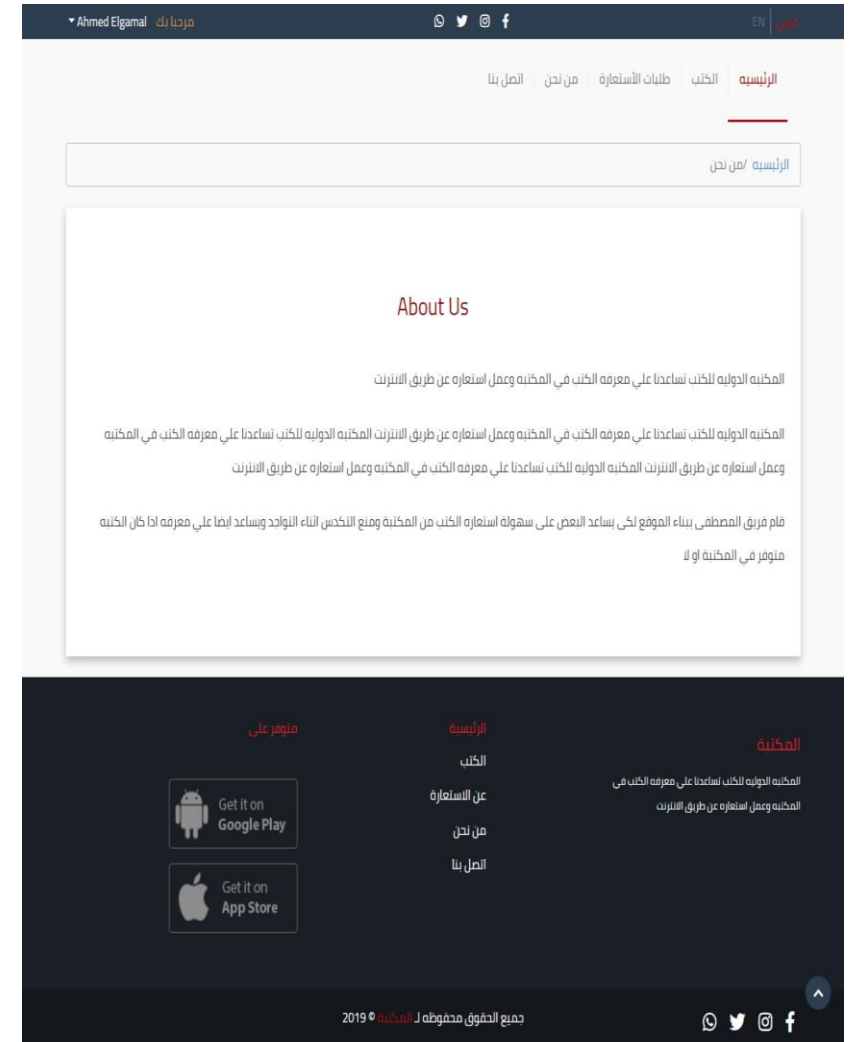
Ahmed Elgamal مرحبا بك

EN عربي

الرئيسيه الكتب طلبات الأستعارة من نحن اتصل بنا

الرئيسيه /من نحن

About Us

المكتبه الدوليه للكتب تساعدنا علي معرفه الكتب في المكتبه وعمل استعاره عن طريق الانترنت

المكتبه الدوليه للكتب تساعدنا علي معرفه الكتب في المكتبه وعمل استعاره عن طريق الانترنت المكتبه الدوليه للكتب تساعدنا علي معرفه الكتب في المكتبه وعمل استعاره عن طريق الانترنت المكتبه الدوليه للكتب تساعدنا علي معرفه الكتب في المكتبه وعمل استعاره عن طريق الانترنت

قام فريق المصطفى ببناء الموقع لكى يساعد البعض على سهولة استعاره الكتب من المكتبة ومنع التكدس اثناء التواجد ويساعد ايضا علي معرفه اذا كان الكتبه متوفر في المكتبة او لا

المكتبة

المكتبه الدوليه للكتب تساعدنا علي معرفه الكتب في المكتبه وعمل استعاره عن طريق الانترنت

الرئيسية
الكتب
عن الاستعارة
من نحن
اتصل بنا

متوفر على

Get it on Google Play

Get it on App Store

جميع الحقوق محفوظه لـ المكتبة © 2019